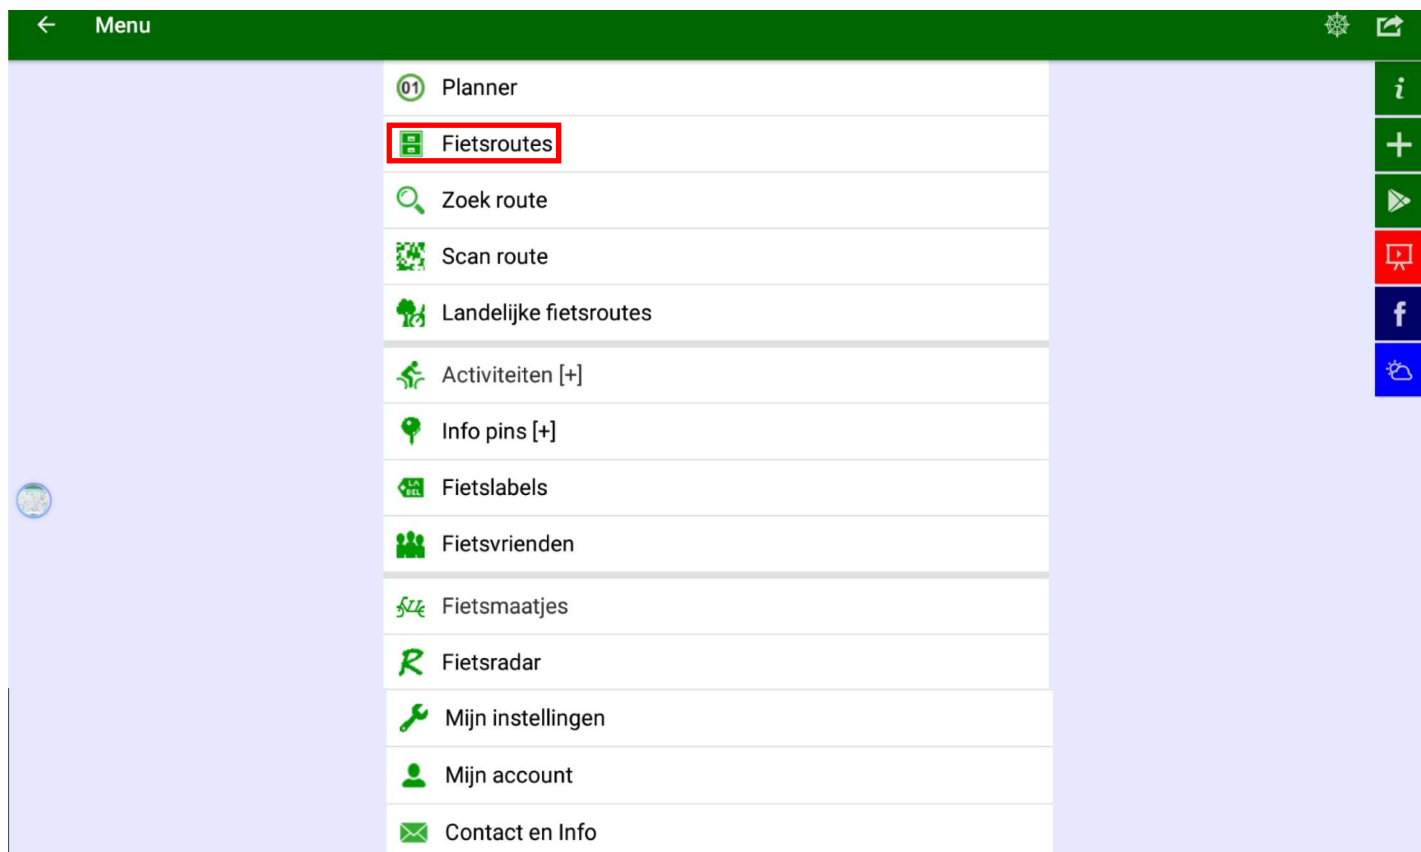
← Menu

01 Planner

Fietsroutes

Zoek route

Scan route

Landelijke fietsroutes

Activiteiten [+]

Info pins [+]

Fietslabels

Fietsvrienden

Fietsmaatjes

Fietsradar

Mijn instellingen

Mijn account

Contact en Info

i

+

f